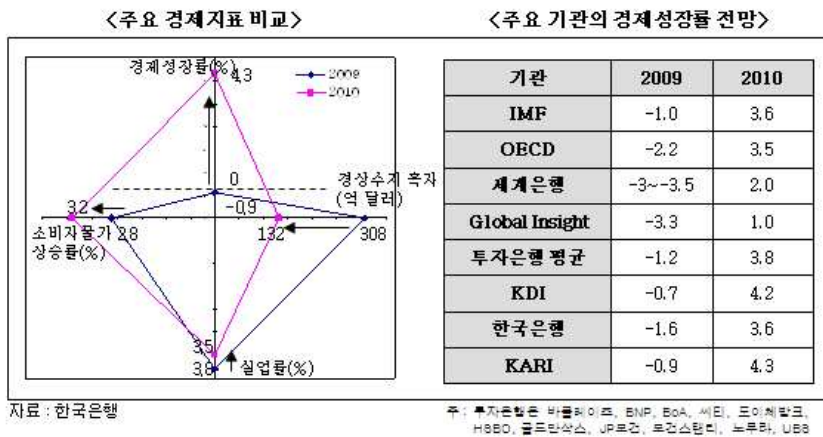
〈주요 경제지표 비교〉

경제성장률(%) 4.3
2009
2010
0
-0.9
경상수지 흑자 (억 달러)
3.2
2.8
소비자물가 상승률(%)
132
308
3.5
3.8
실업률(%)

자료 : 한국은행

〈주요 기관의 경제성장률 전망〉

| 기관 | 2009 | 2010 |
|---|---|---|
| IMF | -1.0 | 3.6 |
| OECD | -2.2 | 3.5 |
| 세계은행 | -3~-3.5 | 2.0 |
| Global Insight | -3.3 | 1.0 |
| 투자은행 평균 | -1.2 | 3.8 |
| KDI | -0.7 | 4.2 |
| 한국은행 | -1.6 | 3.6 |
| KARI | -0.9 | 4.3 |

주 : 투자은행은 바클레이즈, BNP, BoA, 씨티, 도이체방크, HSBC, 골드만삭스, JP모건, 모건스탠리, 노무라, UBS